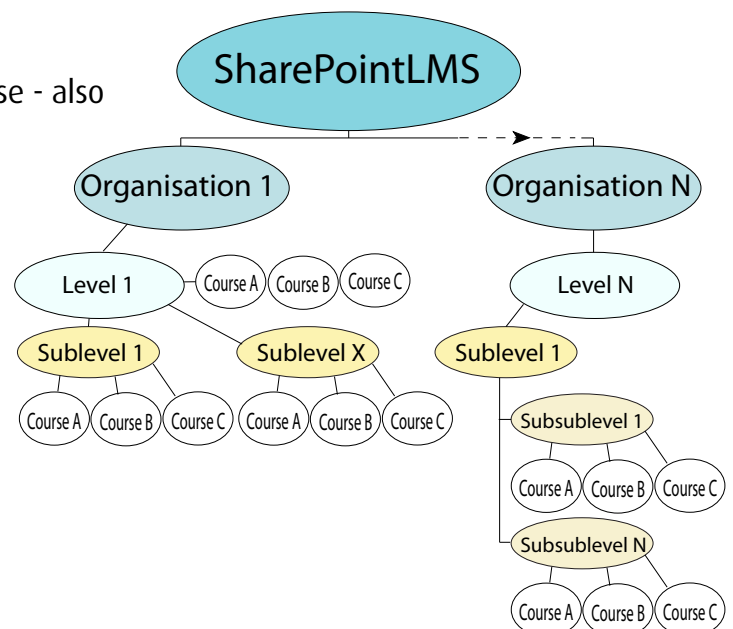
se - also

SharePointLMS

Organisation 1

Organisation N

Level 1

Course A

Course B

Course C

Sublevel 1

Sublevel X

Course A

Course B

Course C

Course A

Course B

Course C

Level N

Sublevel 1

Subsublevel 1

Course A

Course B

Course C

Subsublevel N

Course A

Course B

Course C